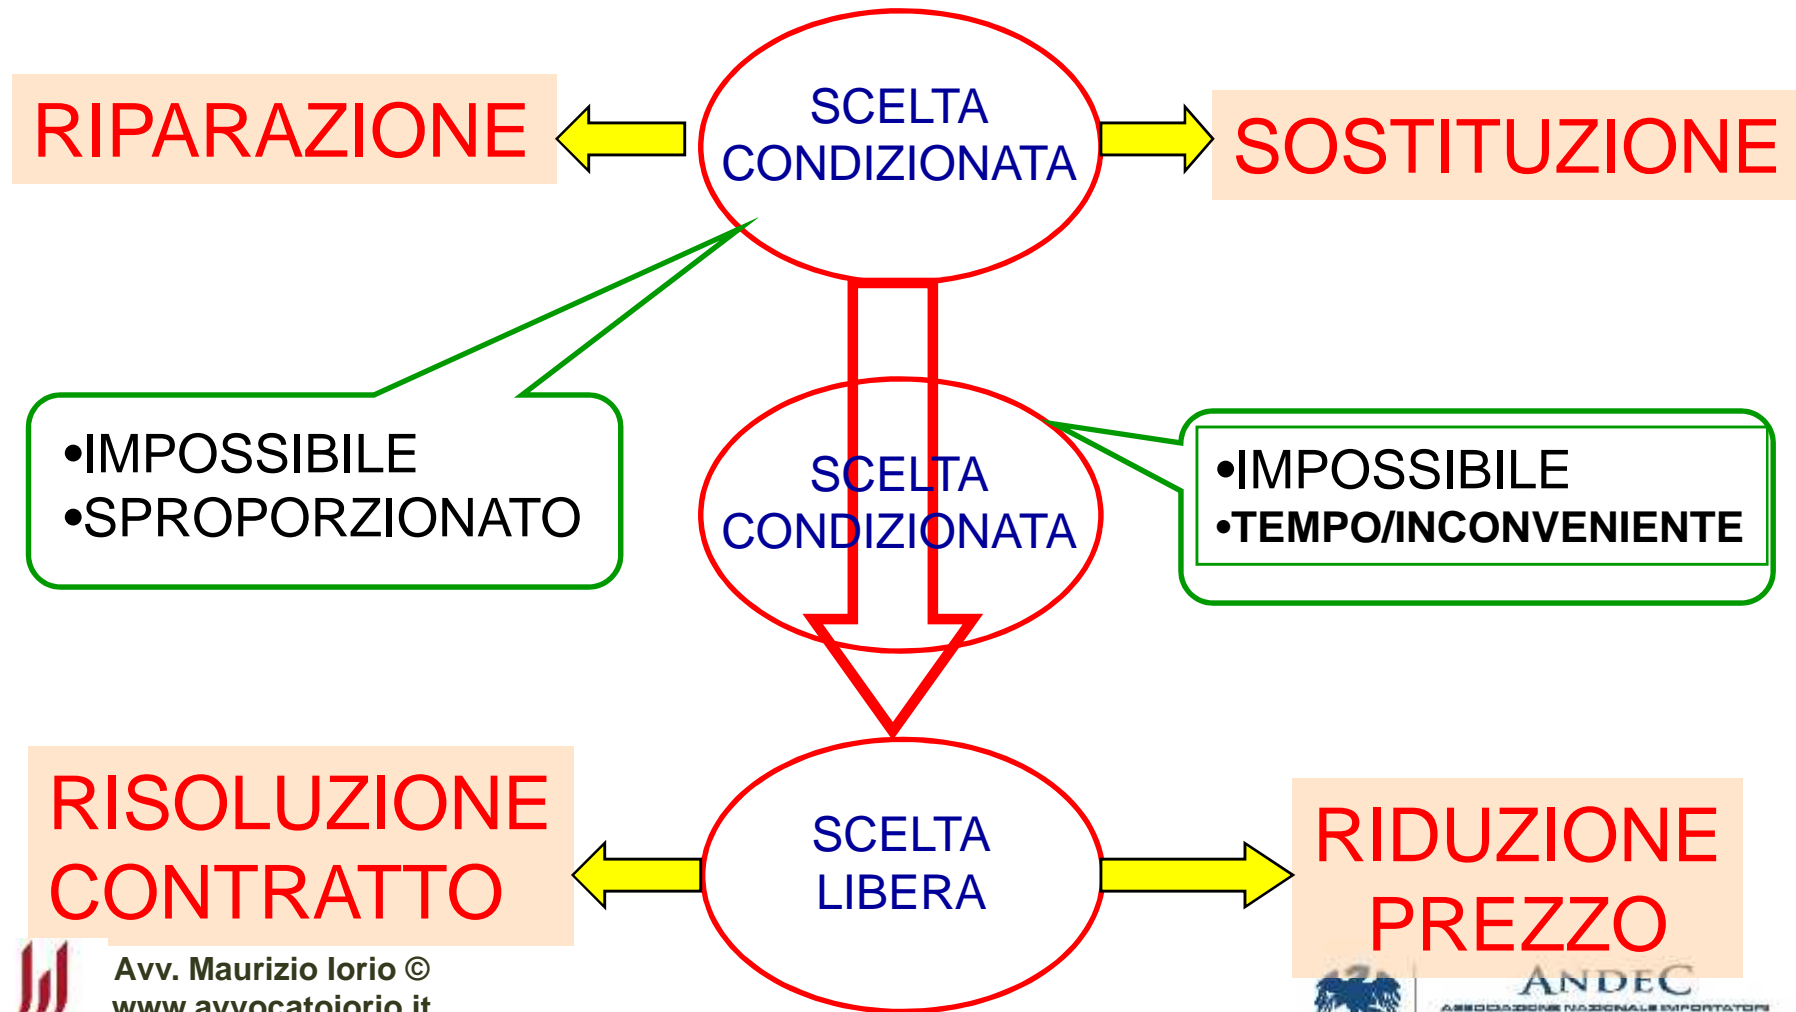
RIPARAZIONE

SCELTA CONDIZIONATA

SOSTITUZIONE

•IMPOSSIBILE
•SPROPORZIONATO

SCELTA CONDIZIONATA

•IMPOSSIBILE
•TEMPO/INCONVENIENTE

RISOLUZIONE CONTRATTO

SCELTA LIBERA

RIDUZIONE PREZZO

Avv. Maurizio Iorio ©
www.avvocatoiorio.it

ANDEC
ASSOCIAZIONE NAZIONALE IMPORTATORI